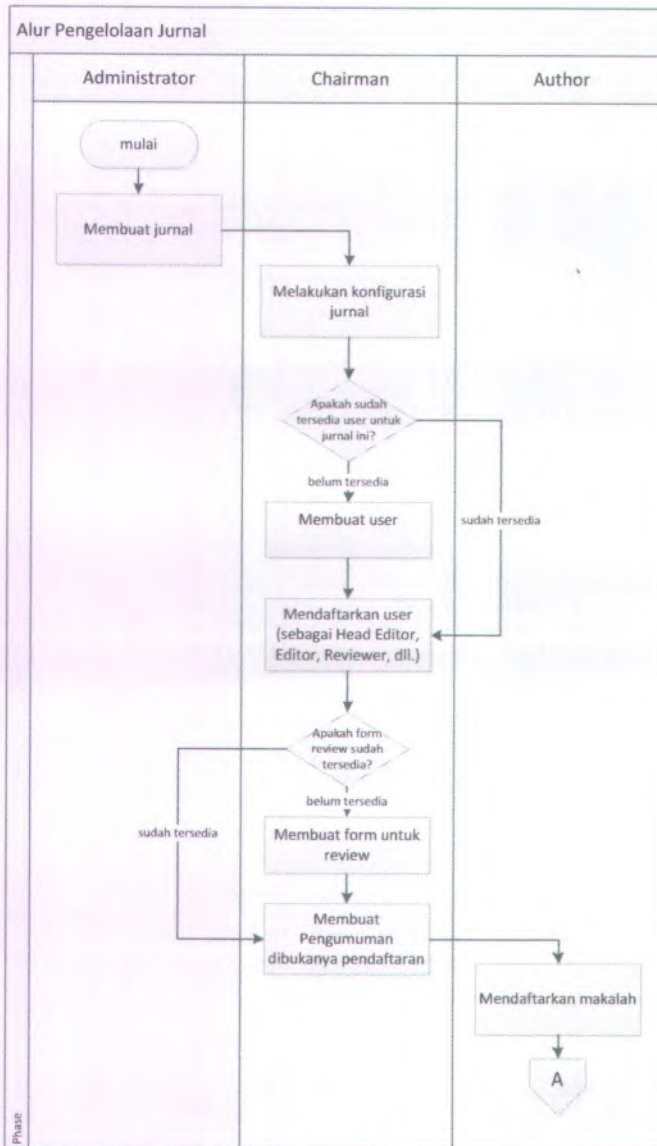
Alur Pengelolaan Jurnal

Administrator

Chairman

Author

mulai

Membuat jurnal

Melakukan konfigurasi jurnal

Apakah sudah tersedia user untuk jurnal ini?

belum tersedia

sudah tersedia

Membuat user

Mendaftarkan user (sebagai Head Editor, Editor, Reviewer, dll.)

Apakah form review sudah tersedia?

belum tersedia

sudah tersedia

Membuat form untuk review

Membuat Pengumuman dibukanya pendaftaran

Mendaftarkan makalah

A

Phase